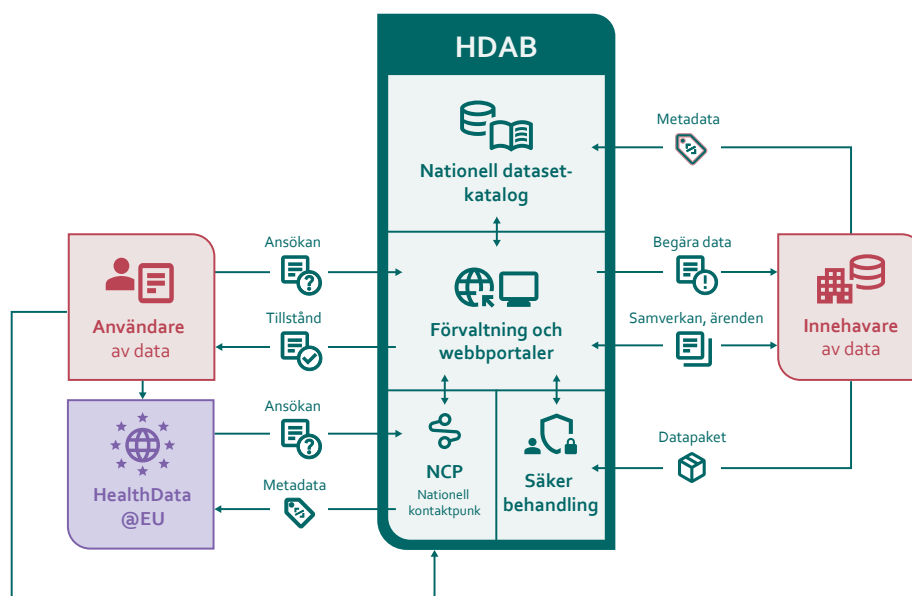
HDAB

Nationell dataset-katalog

Förvaltning och webbportaler

NCP
Nationell kontaktpunkt

Säker behandling

Metadata

Begära data

Samverkan, ärenden

Datapaket

Innehavare av data

Ansökan

Tillstånd

Ansökan

Metadata

Användare av data

HealthData @EU